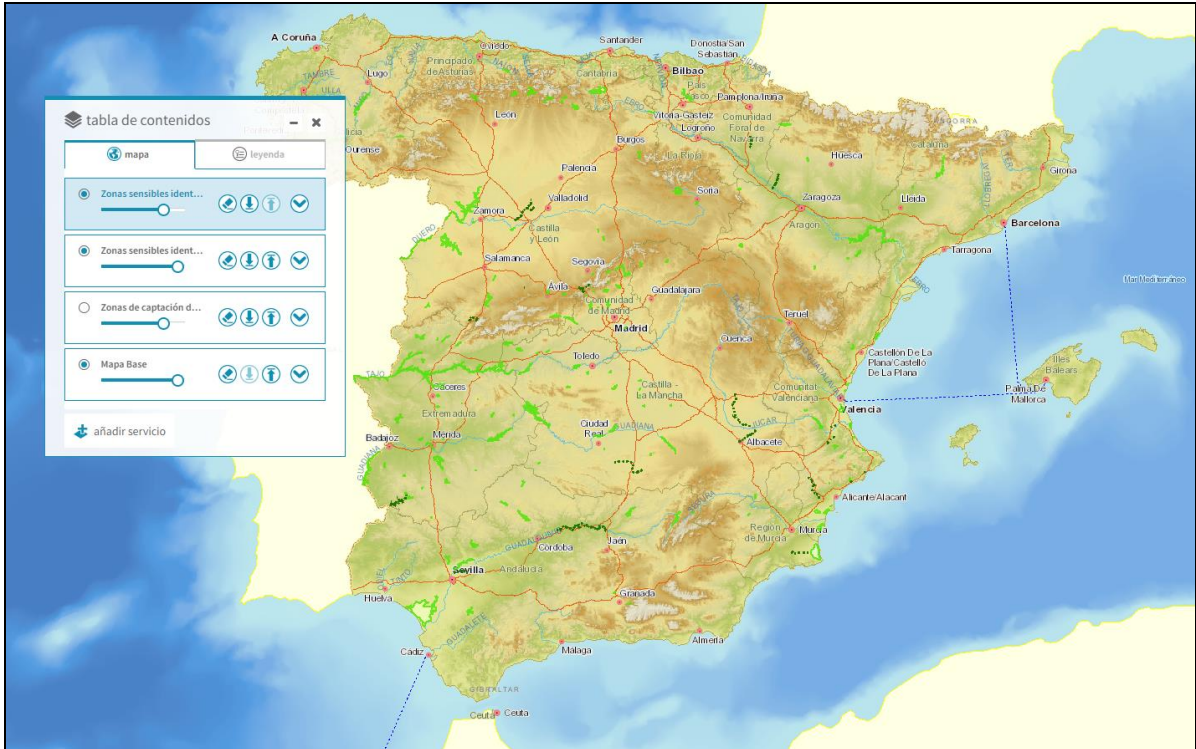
tabla de contenidos

mapa
leyenda

Zonas sensibles ident...
Zonas sensibles ident...
Zonas de captación d...
Mapa Base

añadir servicio

A Coruña
Oviedo
Santander
Donostia/San Sebastián
Lugo
Principado de Asturias
Cantabria
Bilbao
País Vasco
Pamplona/Iruña
León
Vitoria-Gasteiz
Logroño
Comunidad Foral de Navarra
Ourense
Burgos
La Rioja
Huesca
Palencia
Soria
Girona
Valladolid
Zaragoza
Lleida
Zamora
Castilla y León
Aragón
Barcelona
Tarragona
Salamanca
Segovia
Ávila
Guadalajara
Comunidad de Madrid
Madrid
Teruel
Mar Mediterráneo
Cuenca
Toledo
Castellón De La Plana/Castelló De La Plana
Illes Balears
Cáceres
Castilla - La Mancha
Comunitat Valenciana
Palma De Mallorca
Valencia
Extremadura
Ciudad Real
Badajoz
Mérida
Albacete
Alicante/Alacant
Región de Murcia
Murcia
Jaén
Córdoba
Sevilla
Andalucía
Huelva
Granada
Almería
Cádiz
Málaga
Gibraltar
Ceuta
Ceuta